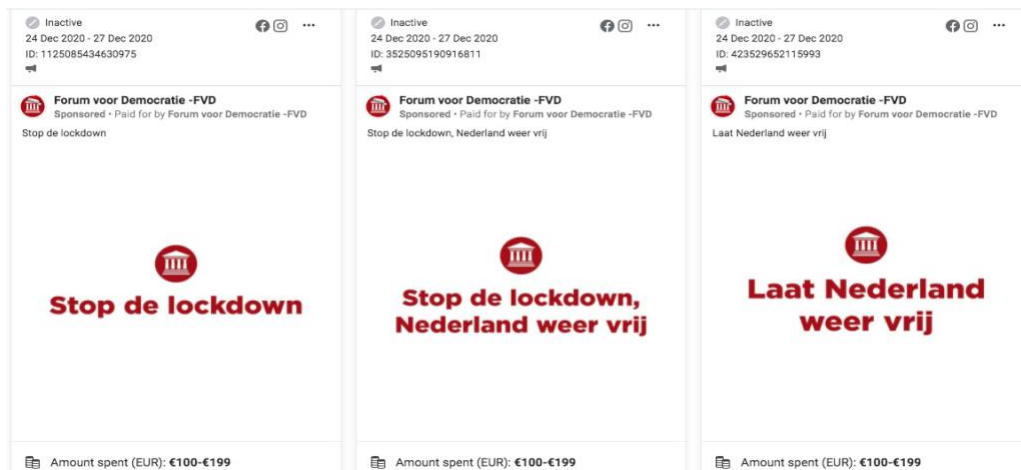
Inactive
24 Dec 2020 - 27 Dec 2020
ID: 1125085434630975

Forum voor Democratie -FVD
Sponsored • Paid for by Forum voor Democratie -FVD
Stop de lockdown

Stop de lockdown

Amount spent (EUR): €100-€199

Inactive
24 Dec 2020 - 27 Dec 2020
ID: 3525095190916811

Forum voor Democratie -FVD
Sponsored • Paid for by Forum voor Democratie -FVD
Stop de lockdown, Nederland weer vrij

Stop de lockdown, Nederland weer vrij

Amount spent (EUR): €100-€199

Inactive
24 Dec 2020 - 27 Dec 2020
ID: 423529652115993

Forum voor Democratie -FVD
Sponsored • Paid for by Forum voor Democratie -FVD
Laat Nederland weer vrij

Laat Nederland weer vrij

Amount spent (EUR): €100-€199